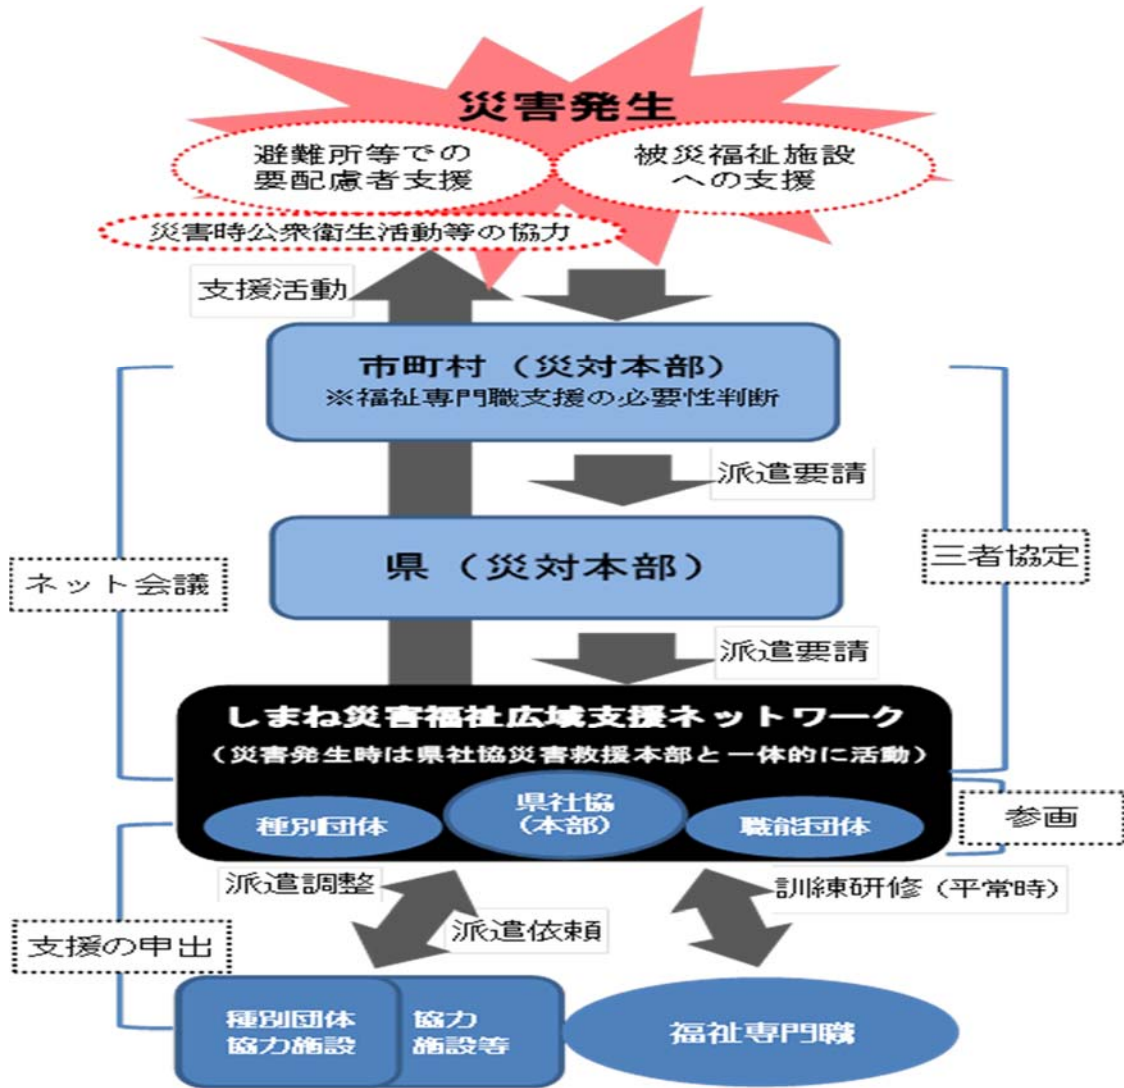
災害発生

避難所等での要配慮者支援

被災福祉施設への支援

災害時公衆衛生活動等の協力

支援活動

市町村（災対本部）
※福祉専門職支援の必要性判断

派遣要請

ネット会議

県（災対本部）

三者協定

派遣要請

しまね災害福祉広域支援ネットワーク
（災害発生時は県社協災害救援本部と一体的に活動）

種別団体

県社協（本部）

職能団体

参画

派遣調整

訓練研修（平常時）

支援の申出

派遣依頼

種別団体
協力施設

協力
施設等

福祉専門職